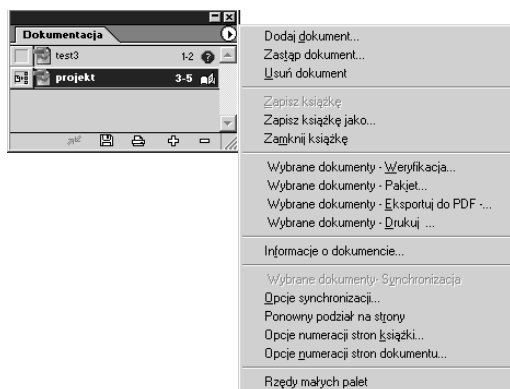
Dokumentacja
test3 1-2
projekt 3-5

Dodaj dokument...
Zastąp dokument...
Usuń dokument

Zapisz książkę
Zapisz książkę jako...
Zamknij książkę

Wybrane dokumenty - Weryfikacja...
Wybrane dokumenty - Pakiet...
Wybrane dokumenty - Eksportuj do PDF -...
Wybrane dokumenty - Drukuj ...

Informacje o dokumencie...

Wybrane dokumenty- Synchronizacja
Opcje synchronizacji...
Ponowny podział na strony
Opcje numeracji stron książki...
Opcje numeracji stron dokumentu...

Rzędy małych palet